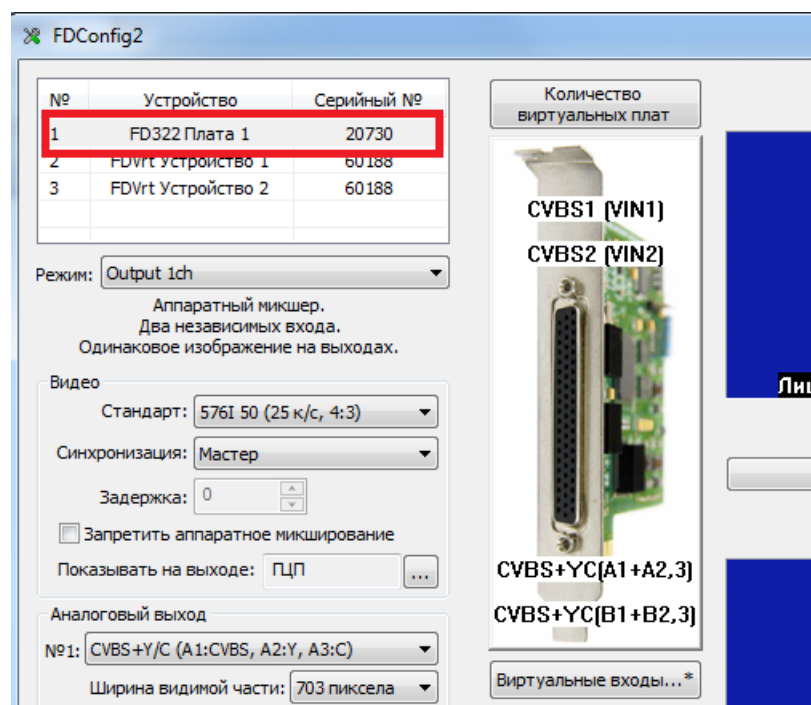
FDConfig2

| № | Устройство | Серийный № |
|---|---|---|
| 1 | FD322 Плата 1 | 20730 |
| 2 | FDVrt Устройство 1 | 60188 |
| 3 | FDVrt Устройство 2 | 60188 |

Количество виртуальных плат

CVBS1 (VIN1)
CVBS2 (VIN2)
CVBS+YC(A1+A2,3)
CVBS+YC(B1+B2,3)

Виртуальные входы...*

Ли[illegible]

Режим: Output 1ch

Аппаратный микшер.
Два независимых входа.
Одинаковое изображение на выходах.

Видео
Стандарт: 576I 50 (25 к/с, 4:3)
Синхронизация: Мастер
Задержка: 0
Запретить аппаратное микширование
Показывать на выходе: ПЦП ...

Аналоговый выход
№1: CVBS+Y/C (A1:CVBS, A2:Y, A3:C)
Ширина видимой части: 703 пиксела